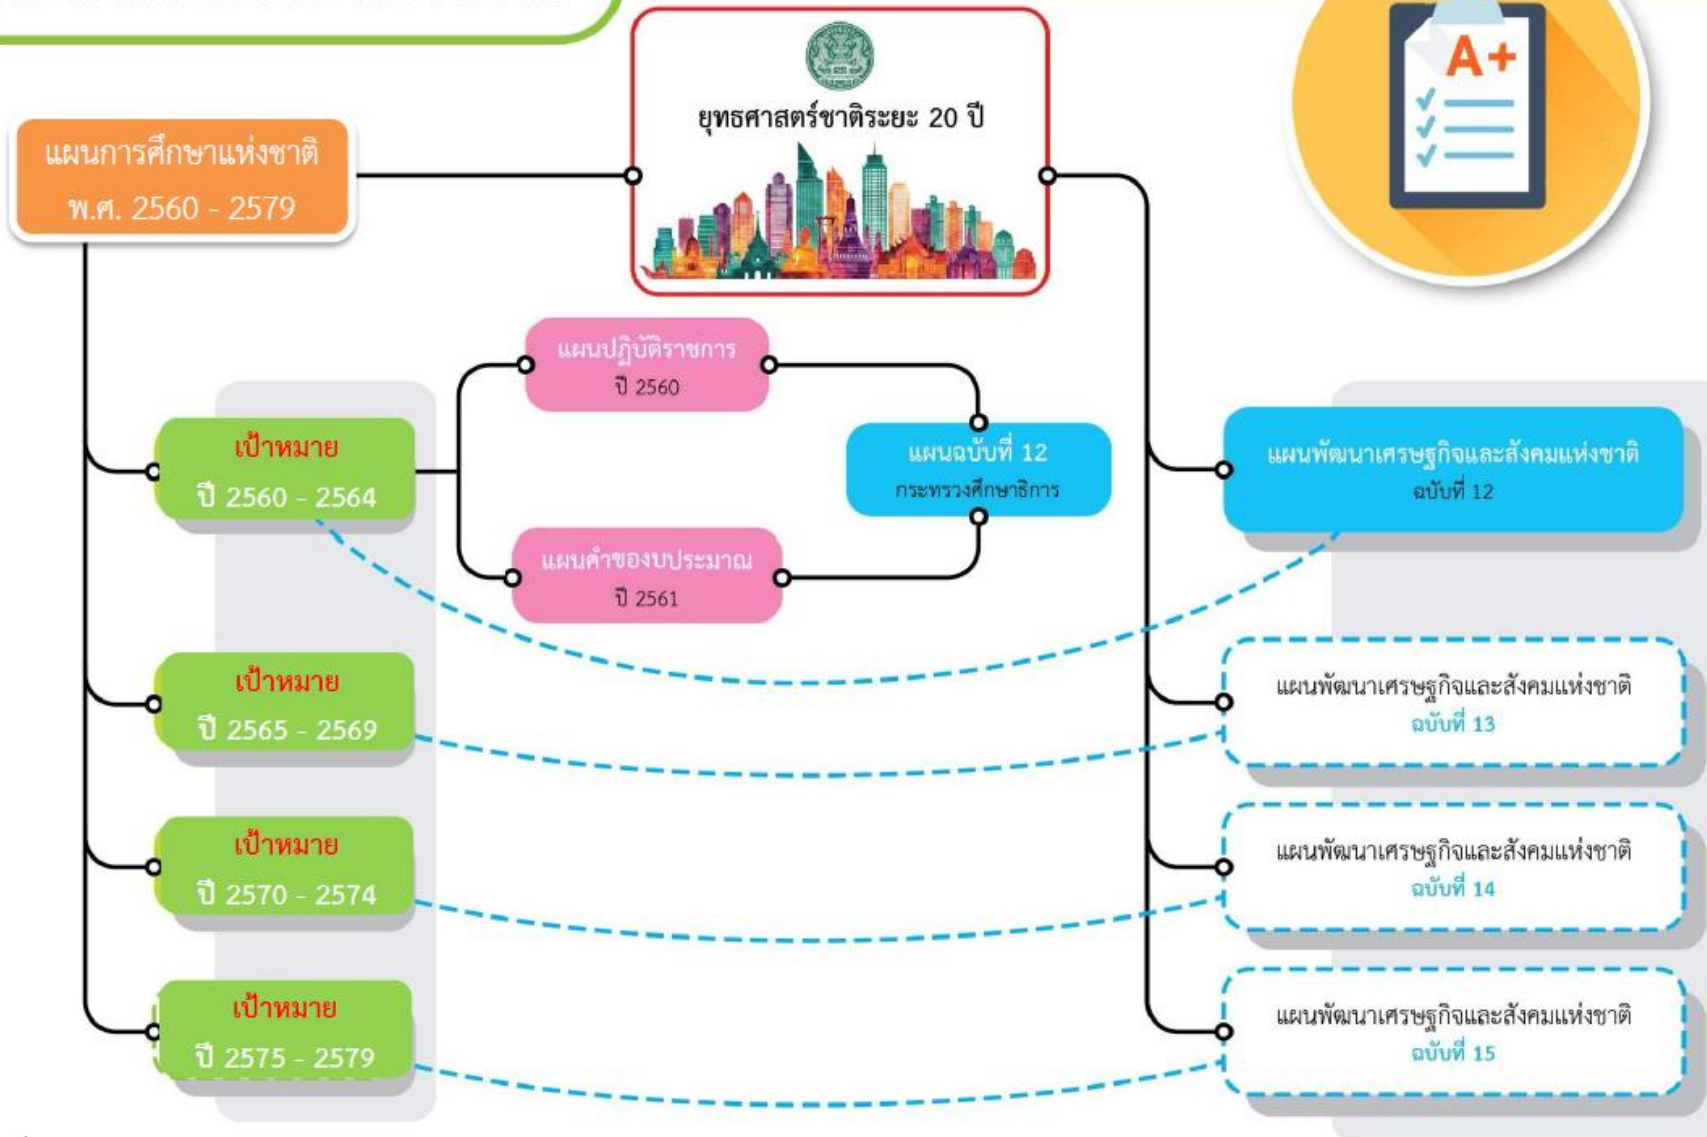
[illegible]

ยุทธศาสตร์ชาติระยะ 20 ปี

A+

แผนการศึกษาแห่งชาติ
พ.ศ. 2560 - 2579

แผนปฏิบัติราชการ
ปี 2560

เป้าหมาย
ปี 2560 - 2564

แผนฉบับที่ 12
กระทรวงศึกษาธิการ

แผนพัฒนาเศรษฐกิจและสังคมแห่งชาติ
ฉบับที่ 12

แผนคำของบประมาณ
ปี 2561

เป้าหมาย
ปี 2565 - 2569

แผนพัฒนาเศรษฐกิจและสังคมแห่งชาติ
ฉบับที่ 13

เป้าหมาย
ปี 2570 - 2574

แผนพัฒนาเศรษฐกิจและสังคมแห่งชาติ
ฉบับที่ 14

เป้าหมาย
ปี 2575 - 2579

แผนพัฒนาเศรษฐกิจและสังคมแห่งชาติ
ฉบับที่ 15